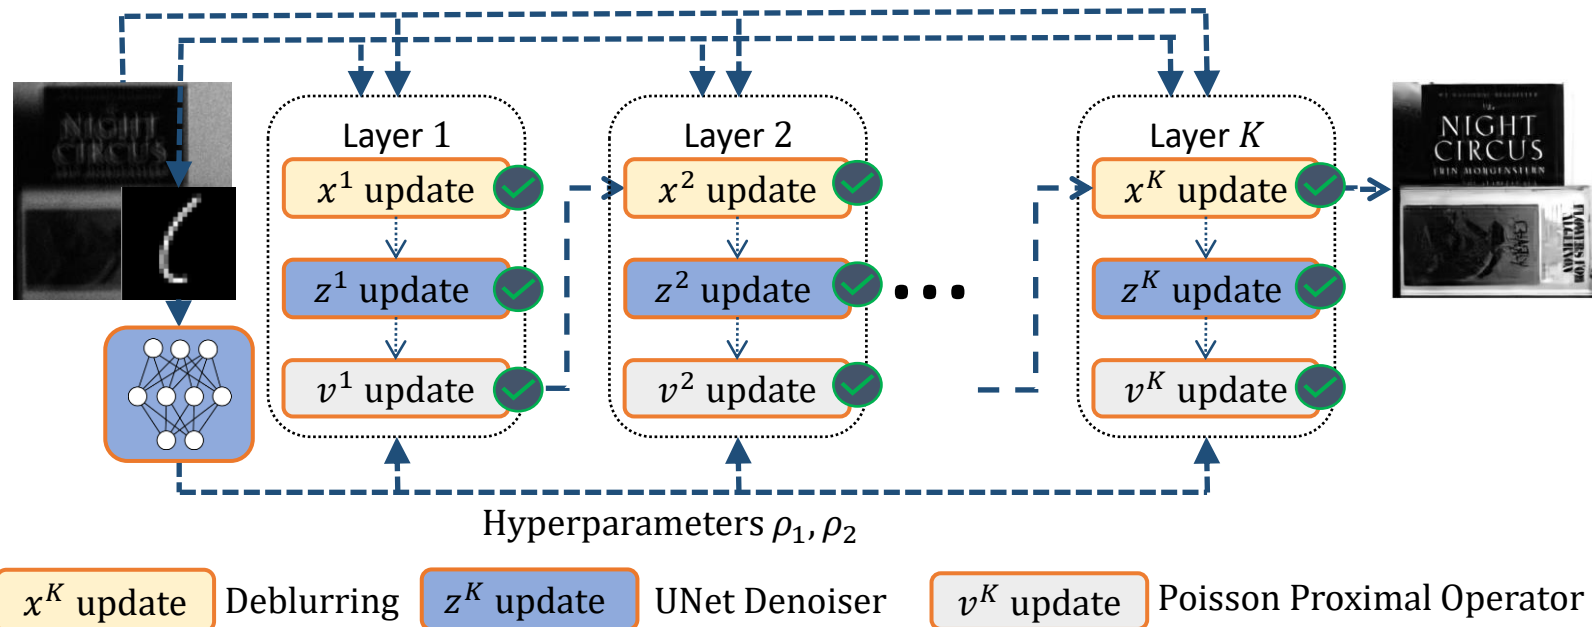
NIGHT CIRCUS

Layer 1
$x^1$ update
$z^1$ update
$v^1$ update

Layer 2
$x^2$ update
$z^2$ update
$v^2$ update

Layer $K$
$x^K$ update
$z^K$ update
$v^K$ update

NIGHT CIRCUS
ERIN MORGENSTERN

Hyperparameters $\rho_1, \rho_2$

$x^K$ update Deblurring $z^K$ update UNet Denoiser $v^K$ update Poisson Proximal Operator